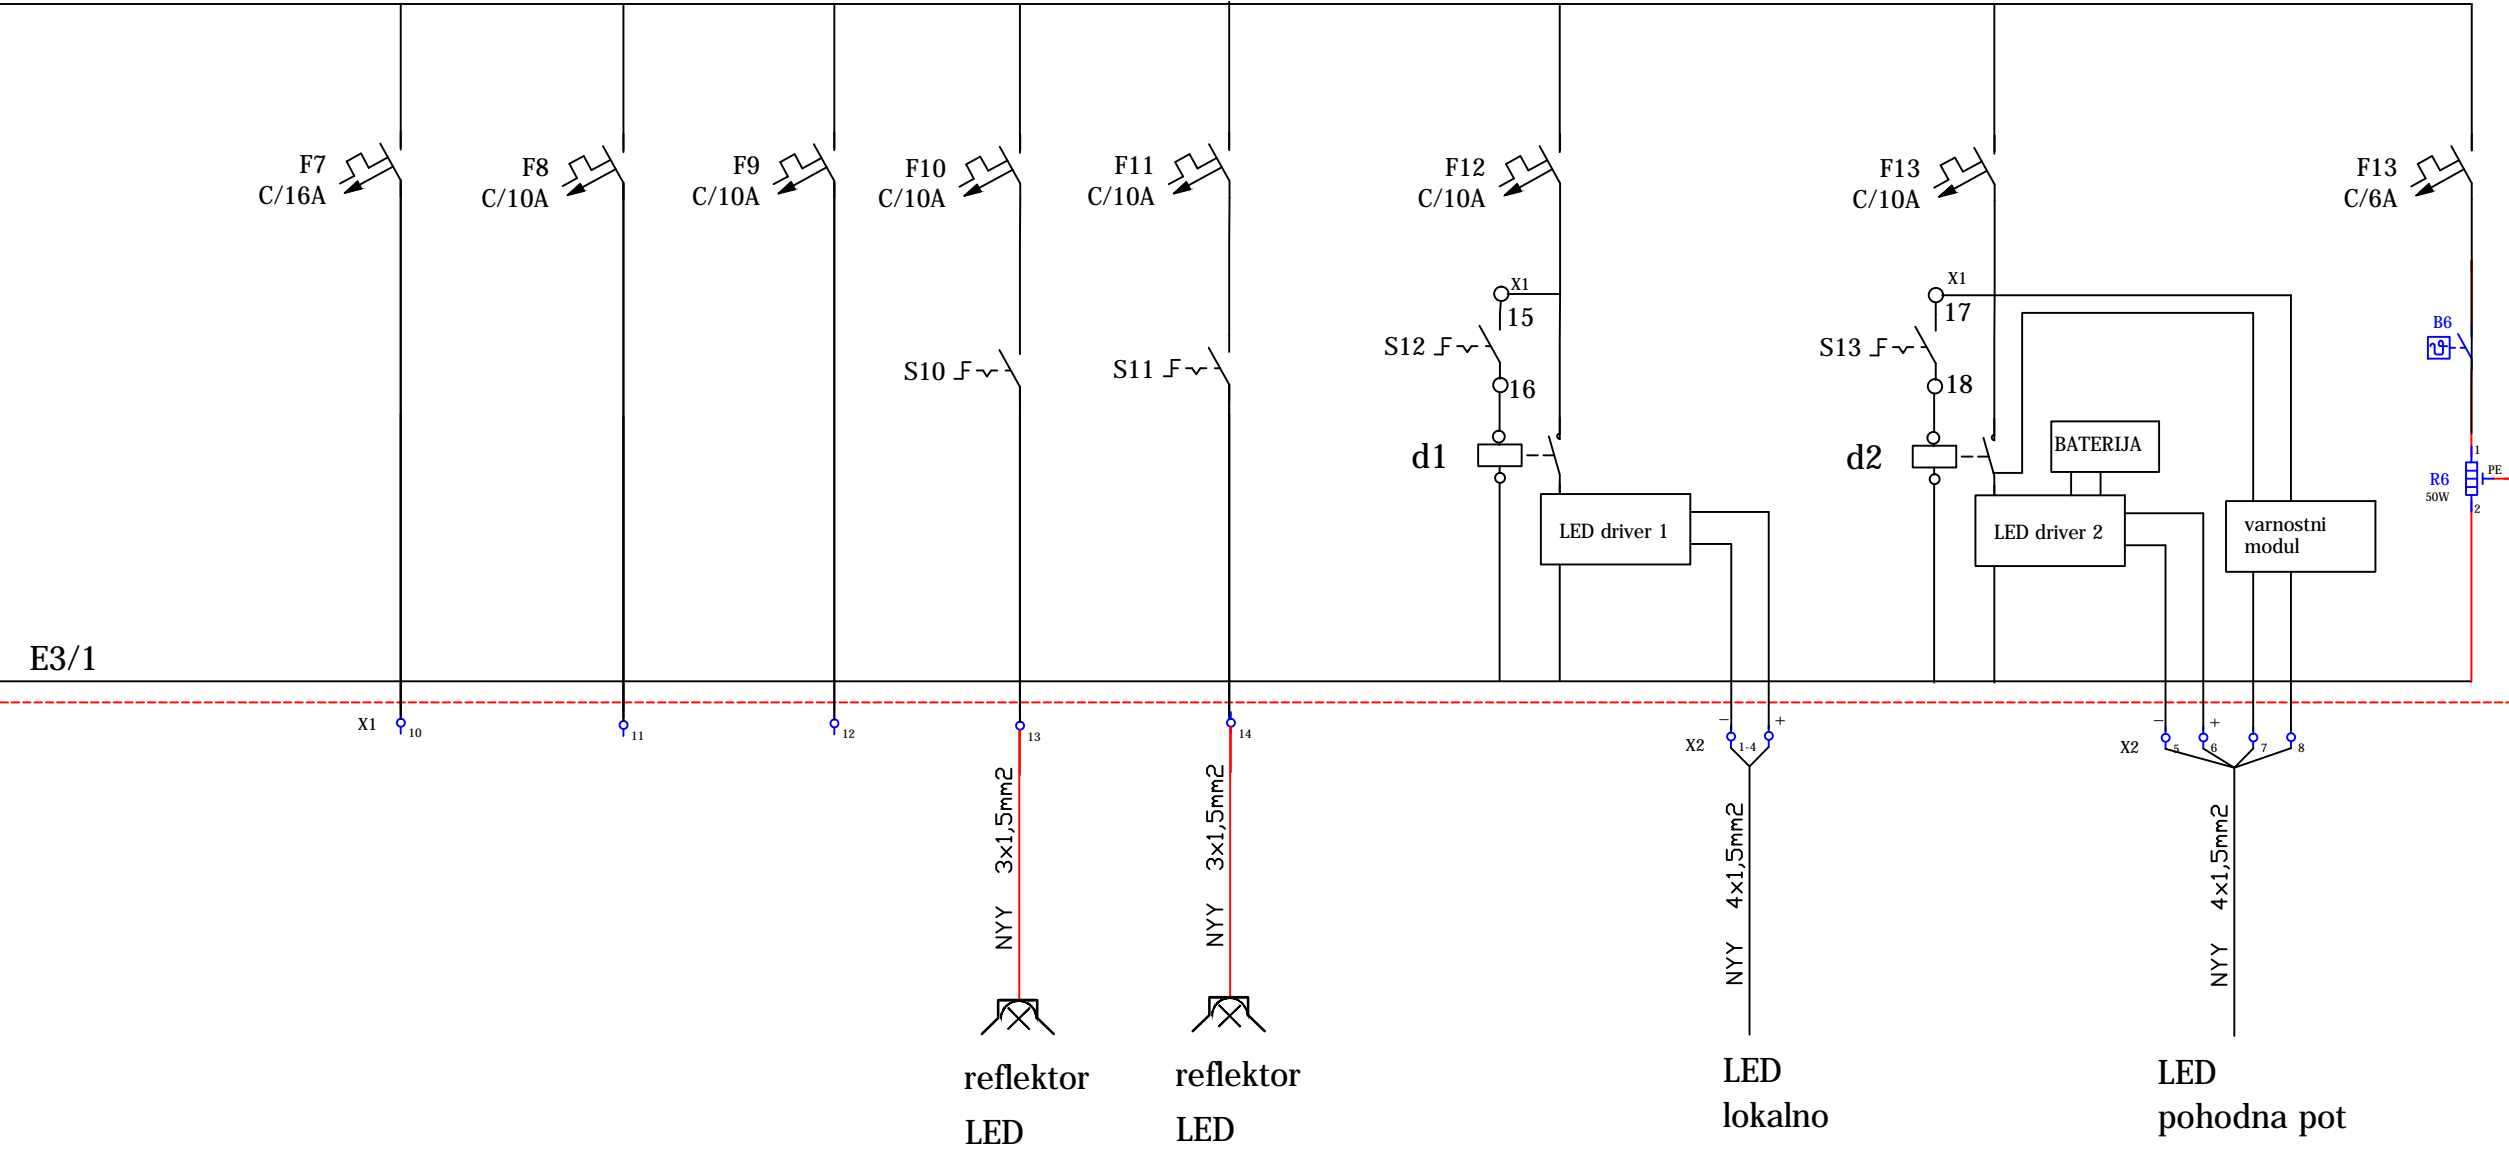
F7
C/16A

F8
C/10A

F9
C/10A

F10
C/10A

F11
C/10A

F12
C/10A

F13
C/10A

F13
C/6A

X1
15
S12
16
d1

X1
17
S13
18
d2

S10
S11

B6

BATERIJA

LED driver 1
LED driver 2

varnostni
modul

1
R6
50W
PE
2

E3/1

X1 10
11
12
13
14

X2 − 1-4 +

X2 − 5 + 6 7 8

3x1,5mm2
NYY

3x1,5mm2
NYY

4x1,5mm2
NYY

4x1,5mm2
NYY

reflektor
LED

reflektor
LED

LED
lokalno

LED
pohodna pot